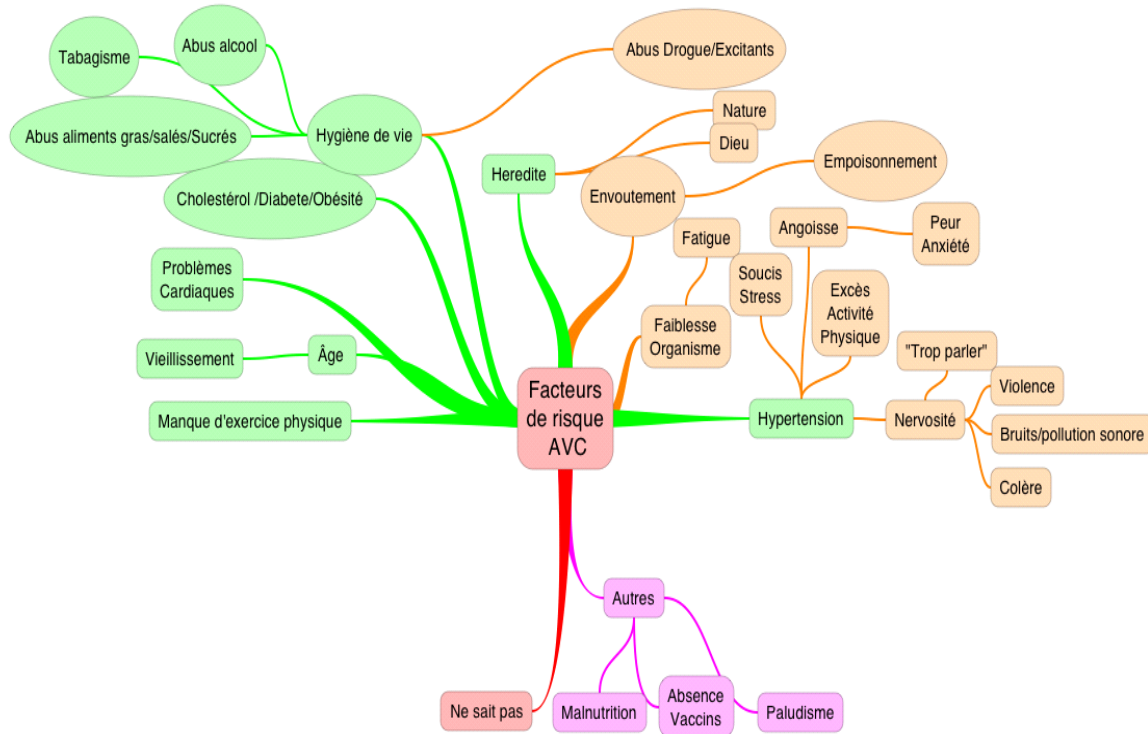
Facteurs de risque AVC

Hygiène de vie
Tabagisme
Abus alcool
Abus aliments gras/salés/Sucrés
Abus Drogue/Excitants
Cholestérol /Diabete/Obésité
Problèmes Cardiaques
Âge
Vieillissement
Manque d'exercice physique

Heredite
Envoutement
Nature
Dieu
Empoisonnement
Faiblesse Organisme
Fatigue

Hypertension
Angoisse
Peur Anxiété
Soucis Stress
Excès Activité Physique
Nervosité
"Trop parler"
Violence
Bruits/pollution sonore
Colère

Autres
Malnutrition
Absence Vaccins
Paludisme

Ne sait pas